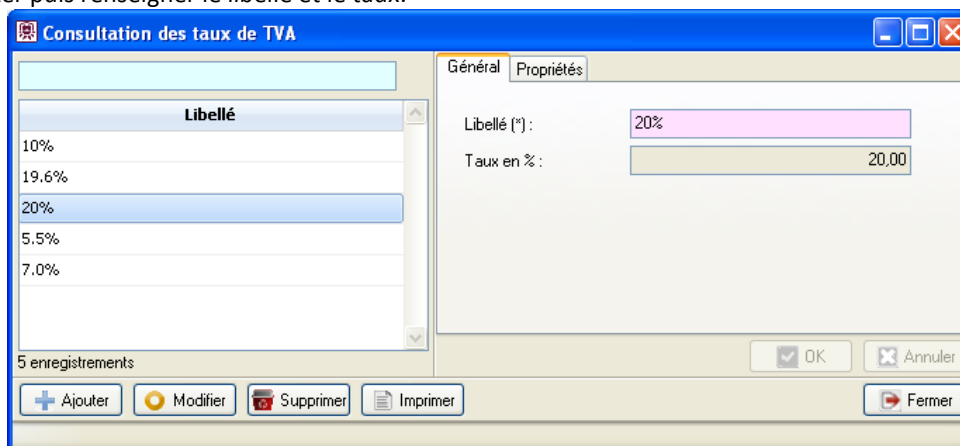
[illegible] puis renseigner le libellé et le taux.

Consultation des taux de TVA

| Libellé |
|---|
| 10% |
| 19.6% |
| 20% |
| 5.5% |
| 7.0% |

5 enregistrements

Général | Propriétés

Libellé (*) : 20%

Taux en % : 20,00

OK | Annuler

Ajouter | Modifier | Supprimer | Imprimer | Fermer